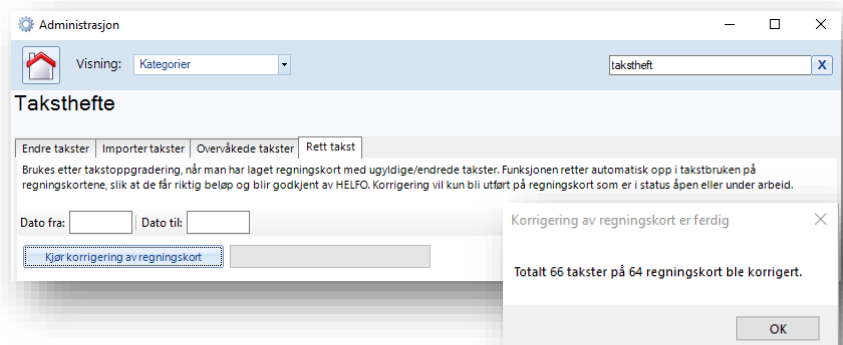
Administrasjon

Visning: Kategorier

takstheft

X

Taksthefte

Endre takster | Importer takster | Overvåkede takster | Rett takst

Brukes etter takstoppgradering, når man har laget regningskort med ugyldige/endrede takster. Funksjonen retter automatisk opp i takstbruken på regningskortene, slik at de får riktig beløp og blir godkjent av HELFO. Korrigering vil kun bli utført på regningskort som er i status åpen eller under arbeid.

Dato fra: Dato til:

Kjør korrigering av regningskort

Korrigering av regningskort er ferdig

Totalt 66 takster på 64 regningskort ble korrigert.

OK